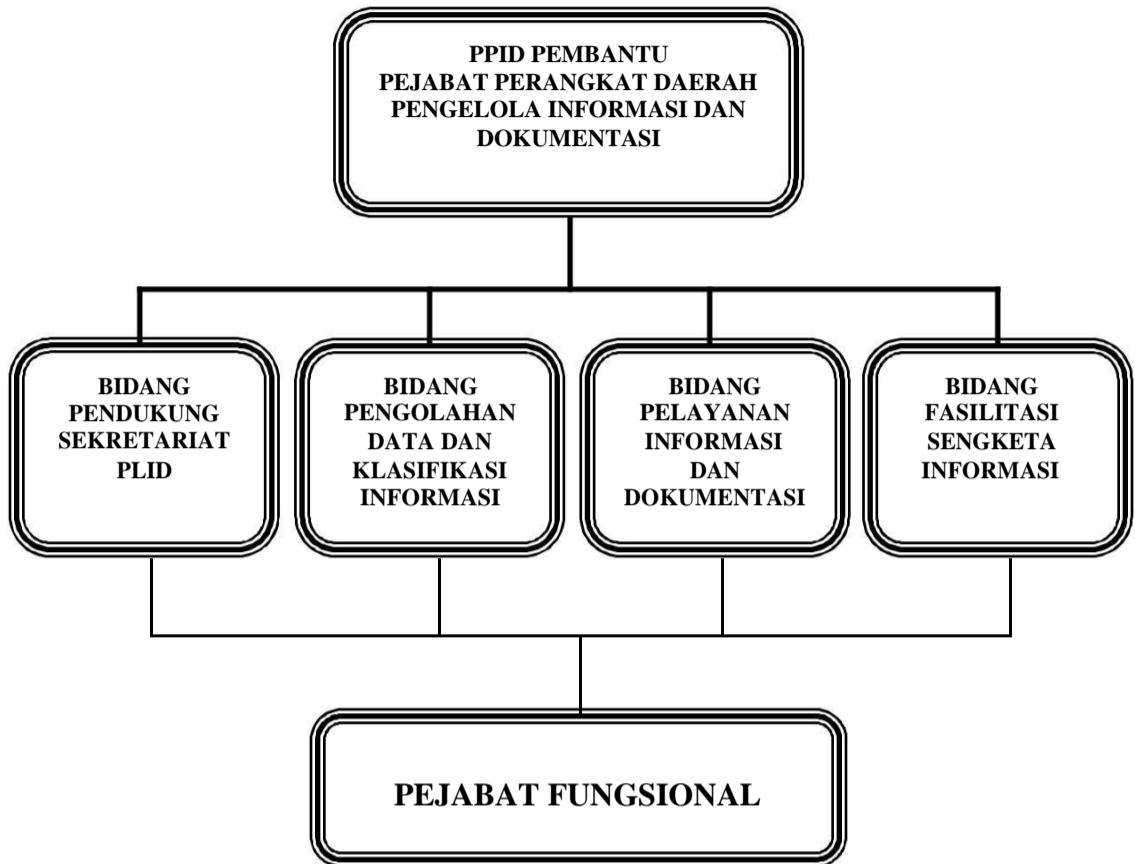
PPID PEMBANTU
PEJABAT PERANGKAT DAERAH
PENGELOLA INFORMASI DAN
DOKUMENTASI

BIDANG
PENDUKUNG
SEKRETARIAT
PLID

BIDANG
PENGOLAHAN
DATA DAN
KLASIFIKASI
INFORMASI

BIDANG
PELAYANAN
INFORMASI
DAN
DOKUMENTASI

BIDANG
FASILITASI
SENGKETA
INFORMASI

PEJABAT FUNGSIONAL